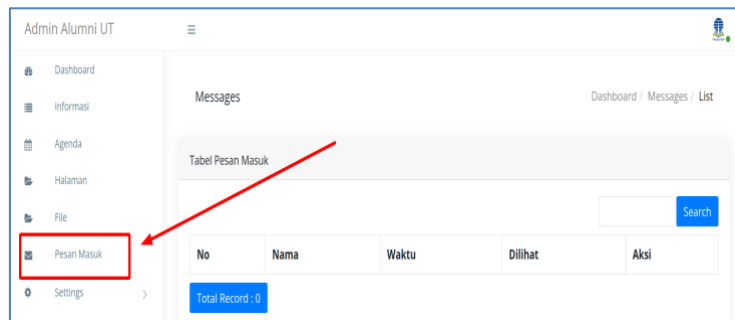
Admin Alumni UT

Dashboard
Informasi
Agenda
Halaman
File
Pesan Masuk
Settings

Messages

Dashboard / Messages / List

Tabel Pesan Masuk

Search

| No | Nama | Waktu | Dilihat | Aksi |
|---|---|---|---|---|

Total Record : 0